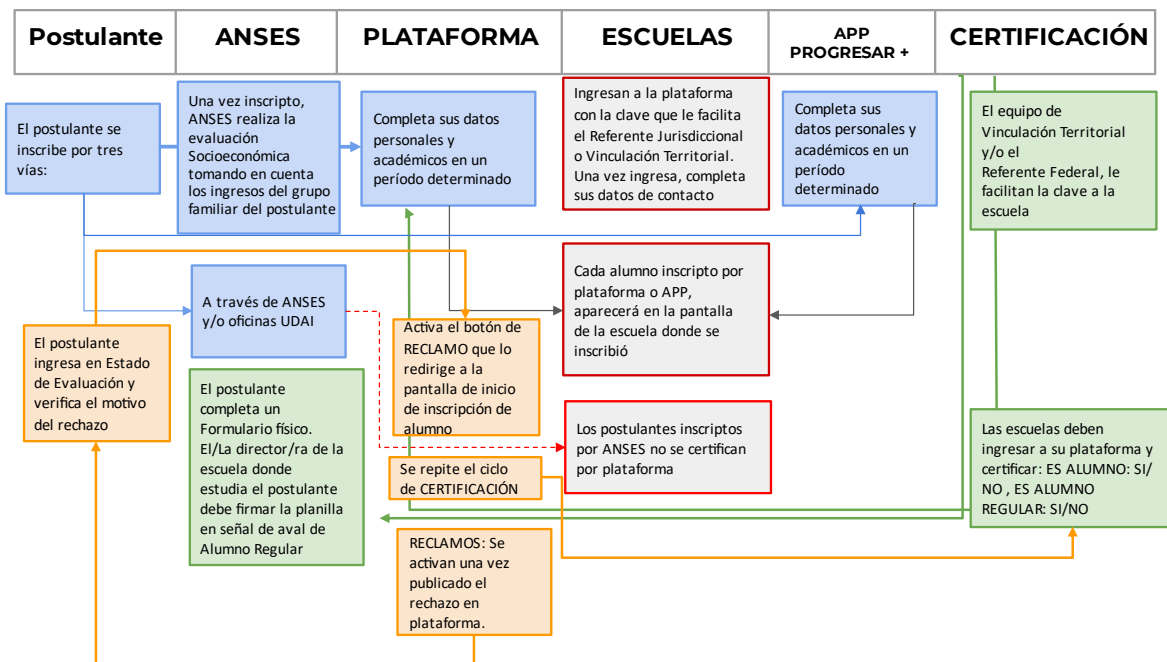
| Postulante | ANSES | PLATAFORMA | ESCUELAS | APP PROGRESAR + | CERTIFICACIÓN |
|---|---|---|---|---|---|

El postulante se inscribe por tres vías:

Una vez inscripto, ANSES realiza la evaluación Socioeconómica tomando en cuenta los ingresos del grupo familiar del postulante

Completa sus datos personales y académicos en un período determinado

Ingresan a la plataforma con la clave que le facilita el Referente Jurisdiccional o Vinculación Territorial. Una vez ingresa, completa sus datos de contacto

Completa sus datos personales y académicos en un período determinado

El equipo de Vinculación Territorial y/o el Referente Federal, le facilitan la clave a la escuela

A través de ANSES y/o oficinas UDAI

Cada alumno inscripto por plataforma o APP, aparecerá en la pantalla de la escuela donde se inscribió

El postulante ingresa en Estado de Evaluación y verifica el motivo del rechazo

Activa el botón de RECLAMO que lo redirige a la pantalla de inicio de inscripción de alumno

El postulante completa un Formulario físico. El/La director/ra de la escuela donde estudia el postulante debe firmar la planilla en señal de aval de Alumno Regular

Los postulantes inscriptos por ANSES no se certifican por plataforma

Las escuelas deben ingresar a su plataforma y certificar: ES ALUMNO: SI/NO , ES ALUMNO REGULAR: SI/NO

Se repite el ciclo de CERTIFICACIÓN

RECLAMOS: Se activan una vez publicado el rechazo en plataforma.